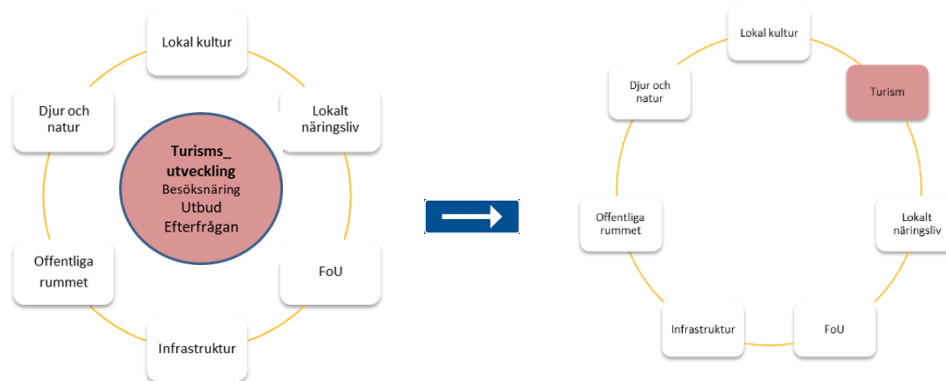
Lokal kultur

Lokalt näringsliv

FoU

Infrastruktur

Offentliga rummet

Djur och natur

**Turisms_ utveckling**
Besöksnäring
Utbud
Efterfrågan

Lokal kultur

Turism

Lokalt näringsliv

FoU

Infrastruktur

Offentliga rummet

Djur och natur